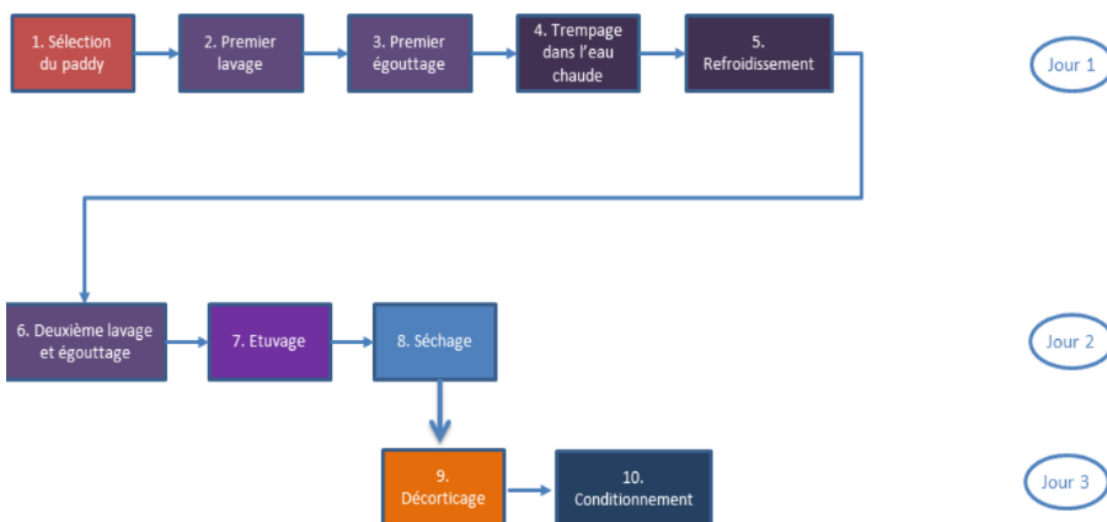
1. Sélection du paddy

2. Premier lavage

3. Premier égouttage

4. Trempage dans l'eau chaude

5. Refroidissement

Jour 1

6. Deuxième lavage et égouttage

7. Etuvage

8. Séchage

Jour 2

9. Décorticage

10. Conditionnement

Jour 3